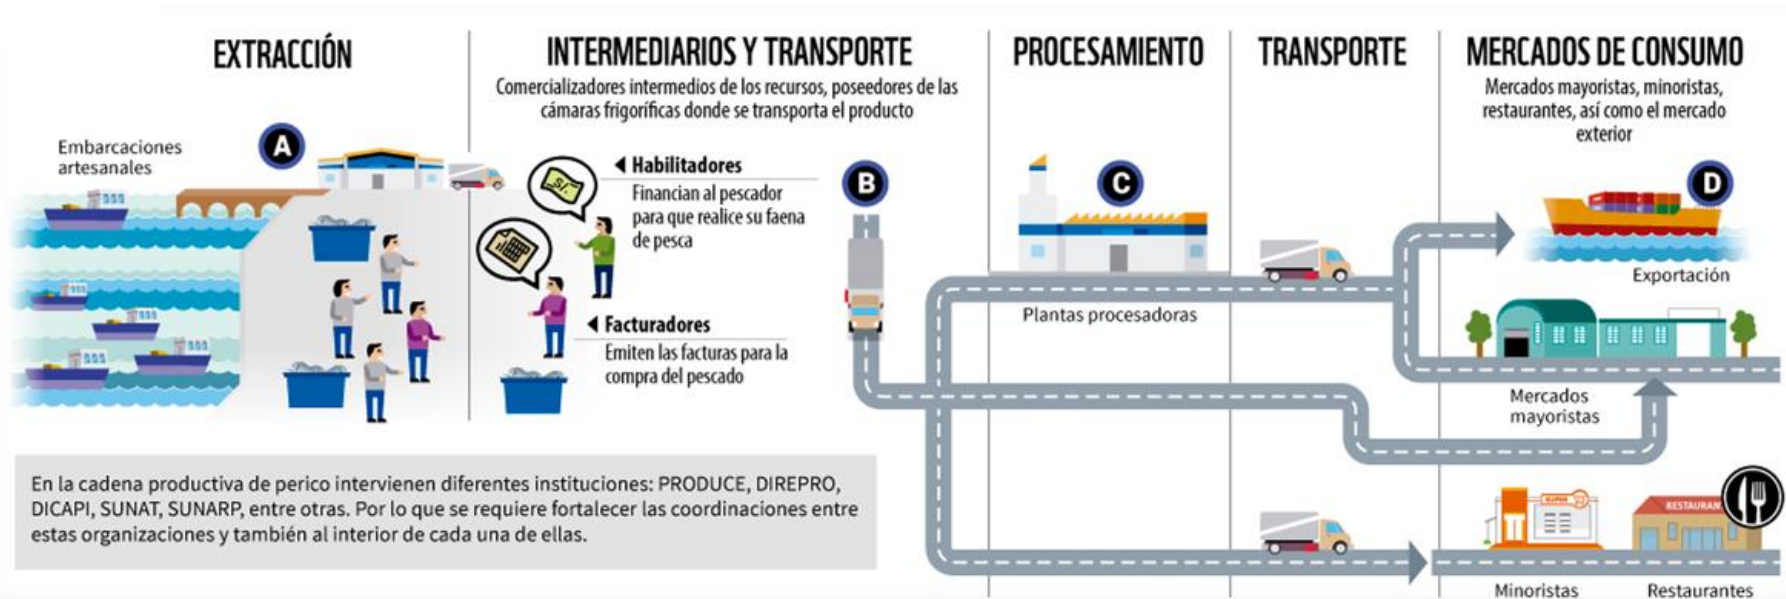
EXTRACCIÓN

INTERMEDIARIOS Y TRANSPORTE

Comercializadores intermedios de los recursos, poseedores de las cámaras frigoríficas donde se transporta el producto

PROCESAMIENTO

TRANSPORTE

MERCADOS DE CONSUMO

Mercados mayoristas, minoristas, restaurantes, así como el mercado exterior

Embarcaciones artesanales

A

S/.

Habilitadores

Financian al pescador para que realice su faena de pesca

Facturadores

Emiten las facturas para la compra del pescado

B

C

Plantas procesadoras

D

Exportación

Mercados mayoristas

En la cadena productiva de perico intervienen diferentes instituciones: PRODUCE, DIREPRO, DICAPI, SUNAT, SUNARP, entre otras. Por lo que se requiere fortalecer las coordinaciones entre estas organizaciones y también al interior de cada una de ellas.

SUPER

RESTAURANT

Minoristas

Restaurantes